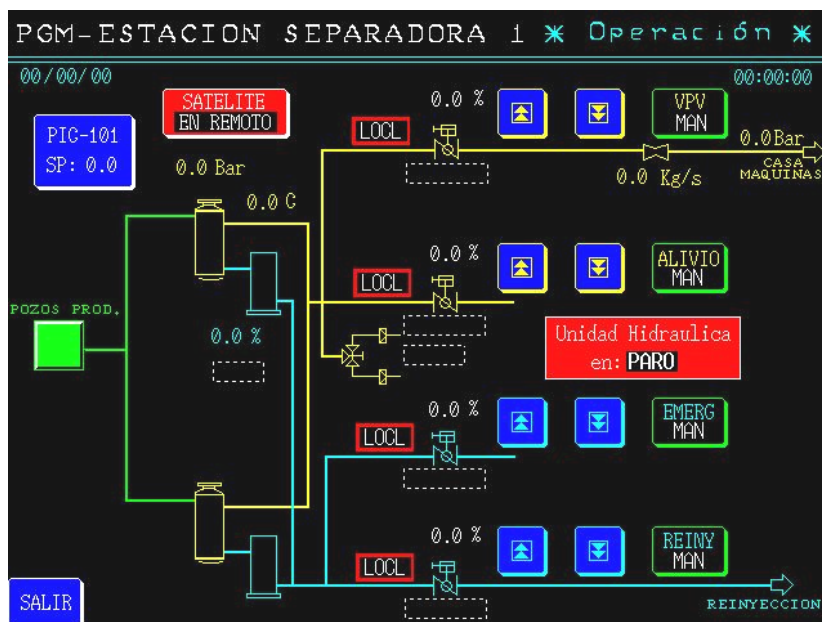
PGM-ESTACION SEPARADORA 1 ✳ Operación ✳

00/00/00

00:00:00

SATELITE
EN REMOTO

PIC-101
SP: 0.0

0.0 Bar

LOCL

0.0 %

VPV
MAN

0.0Bar

CASA
MAQUINAS

0.0 Kg/s

0.0 C

0.0 %

ALIVIO
MAN

LOCL

POZOS PROD.

0.0 %

Unidad Hidraulica
en: PARO

0.0 %

LOCL

EMERG
MAN

0.0 %

REINY
MAN

LOCL

SALIR

REINYECCION